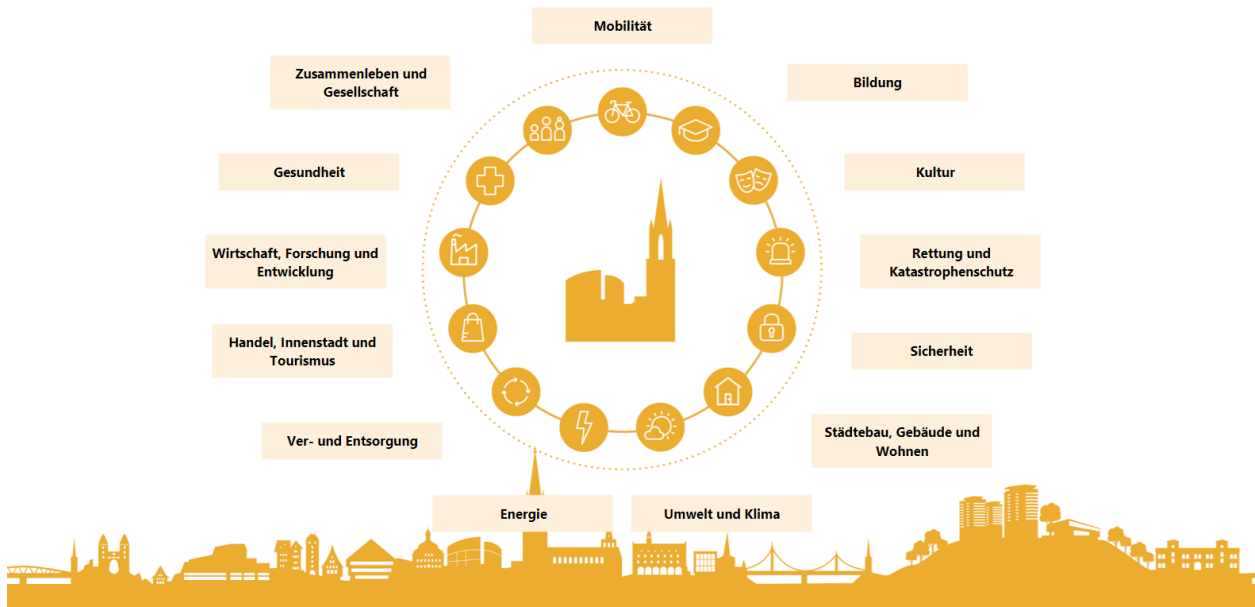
Mobilität

Zusammenleben und Gesellschaft

Bildung

Gesundheit

Kultur

Wirtschaft, Forschung und Entwicklung

Rettung und Katastrophenschutz

Handel, Innenstadt und Tourismus

Sicherheit

Ver- und Entsorgung

Städtebau, Gebäude und Wohnen

Energie

Umwelt und Klima